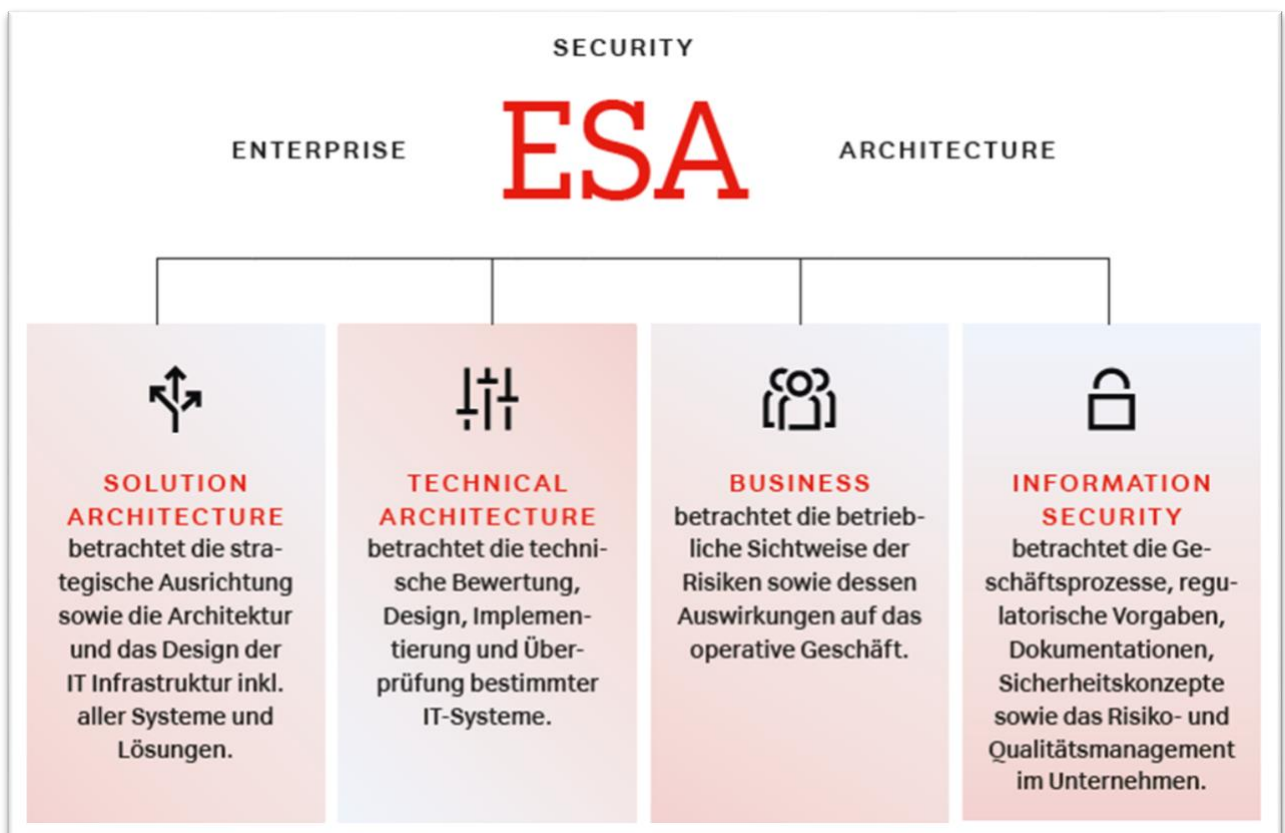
SECURITY

ENTERPRISE ESA ARCHITECTURE

SOLUTION ARCHITECTURE
betrachtet die strategische Ausrichtung sowie die Architektur und das Design der IT Infrastruktur inkl. aller Systeme und Lösungen.

TECHNICAL ARCHITECTURE
betrachtet die technische Bewertung, Design, Implementierung und Überprüfung bestimmter IT-Systeme.

BUSINESS
betrachtet die betriebliche Sichtweise der Risiken sowie dessen Auswirkungen auf das operative Geschäft.

INFORMATION SECURITY
betrachtet die Geschäftsprozesse, regulatorische Vorgaben, Dokumentationen, Sicherheitskonzepte sowie das Risiko- und Qualitätsmanagement im Unternehmen.